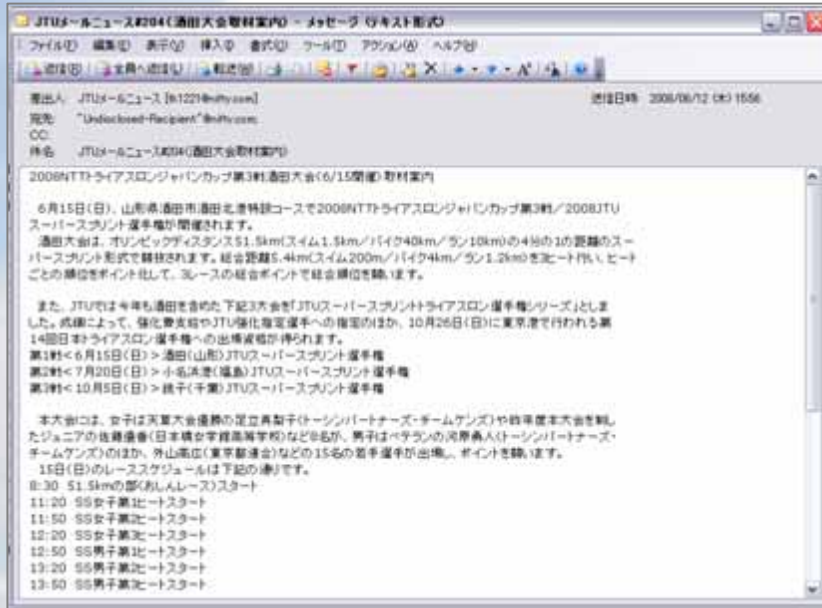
JTUメールニュース#204(酒田大会取材案内) - メッセージ (テキスト形式)

ファイル(F) 編集(E) 表示(V) 挿入(I) 書式(O) ツール(T) アクション(A) ヘルプ(H)

返信(R) 全員へ返信(L) 転送(W)

差出人: JTUメールニュース [jtu@nifty.com] 送信日時: 2008/06/12 (木) 15:56
宛先: "Undisclosed-Recipient"@nifty.com;
CC:
件名: JTUメールニュース#204(酒田大会取材案内)

2008NTTトライアスロンジャパンカップ第3戦酒田大会(6/15開催)取材案内

6月15日(日)、山形県酒田市酒田北港特設コースで2008NTTトライアスロンジャパンカップ第3戦/2008JTUスーパースプリント選手権が開催されます。
酒田大会は、オリンピックディスタンス51.5km(スイム1.5km/バイク40km/ラン10km)の4分の1の距離のスーパースプリント形式で競技されます。総合距離5.4km(スイム200m/バイク4km/ラン1.2km)を3ヒート行い、ヒートごとの順位をポイント化して、3レースの総合ポイントで総合順位を競います。

また、JTUでは今年も酒田を含めた下記3大会を「JTUスーパースプリントトライアスロン選手権シリーズ」としました。成績によって、強化育成校やJTU強化指定選手への指定のほか、10月26日(日)に東京湾で行われる第14回日本トライアスロン選手権への出場資格が得られます。
第1戦<6月15日(日)>酒田(山形)JTUスーパースプリント選手権
第2戦<7月20日(日)>小名浜港(福島)JTUスーパースプリント選手権
第3戦<10月5日(日)>銚子(千葉)JTUスーパースプリント選手権

本大会には、女子は天草大会優勝の足立真梨子(トーシンパートナーズ・チームケンズ)や昨年度本大会を制したジュニアの佐藤優香(日本橋女学館高等学校)など8名が、男子はベテランの河原勇人(トーシンパートナーズ・チームケンズ)のほか、外山高広(東京都連合)などの15名の若手選手が出場し、ポイントを競います。
15日(日)のレーススケジュールは下記の通りです。
8:30 51.5kmの部(おしんレース)スタート
11:20 SS女子第1ヒートスタート
11:50 SS女子第2ヒートスタート
12:20 SS女子第3ヒートスタート
12:50 SS男子第1ヒートスタート
13:20 SS男子第2ヒートスタート
13:50 SS男子第3ヒートスタート